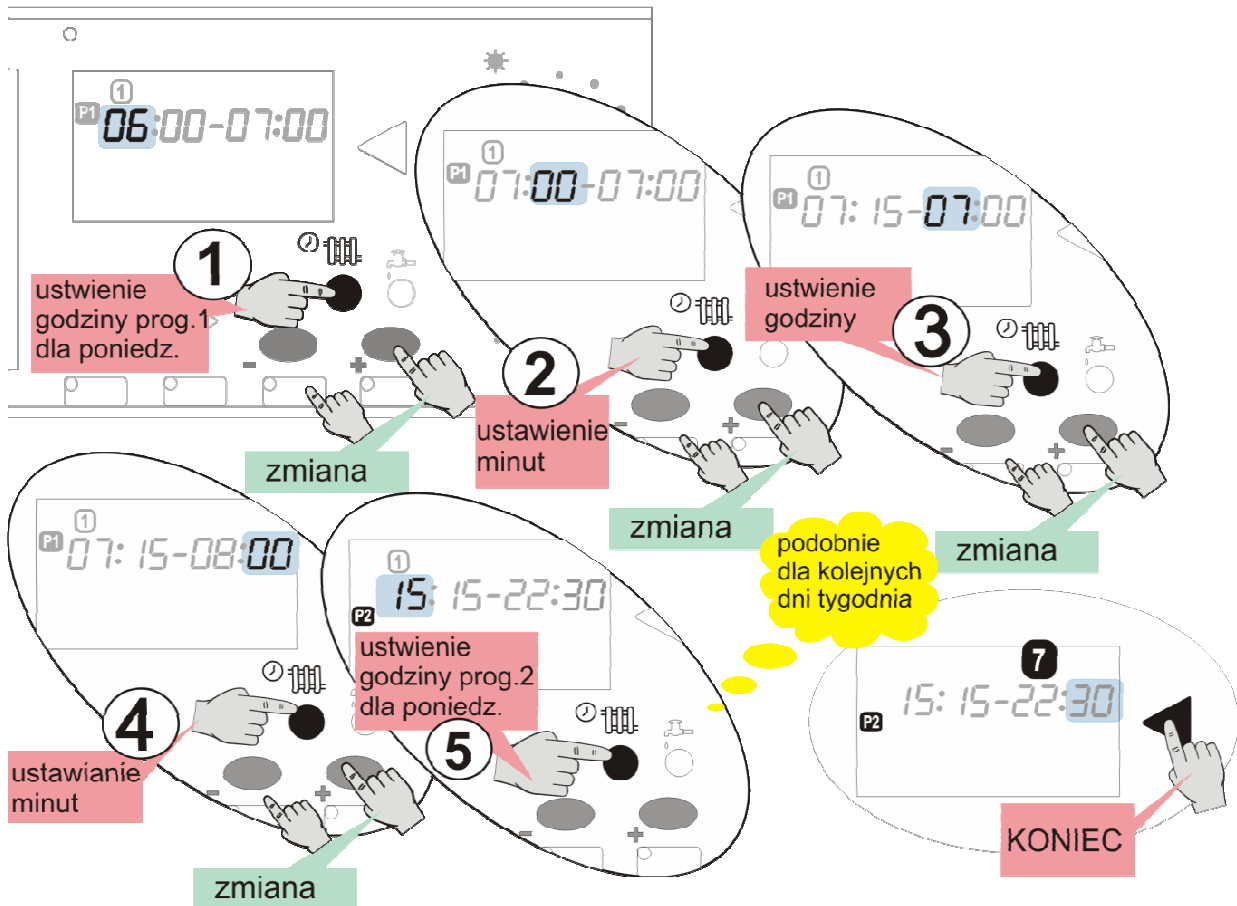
1
P1 06:00-07:00

1
ustwienie godziny prog.1 dla poniedz.
-
+
zmiana

1
P1 07:00-07:00

2
ustawienie minut
-
+
zmiana

1
P1 07: 15-07:00

ustwienie godziny
3
-
+
zmiana

podobnie dla kolejnych dni tygodnia

1
P1 07: 15-08:00

4
ustawianie minut
-
+
zmiana

1
15: 15-22:30
P2
ustwienie godziny prog.2 dla poniedz.
5
-
+

7
P2 15: 15-22:30

KONIEC